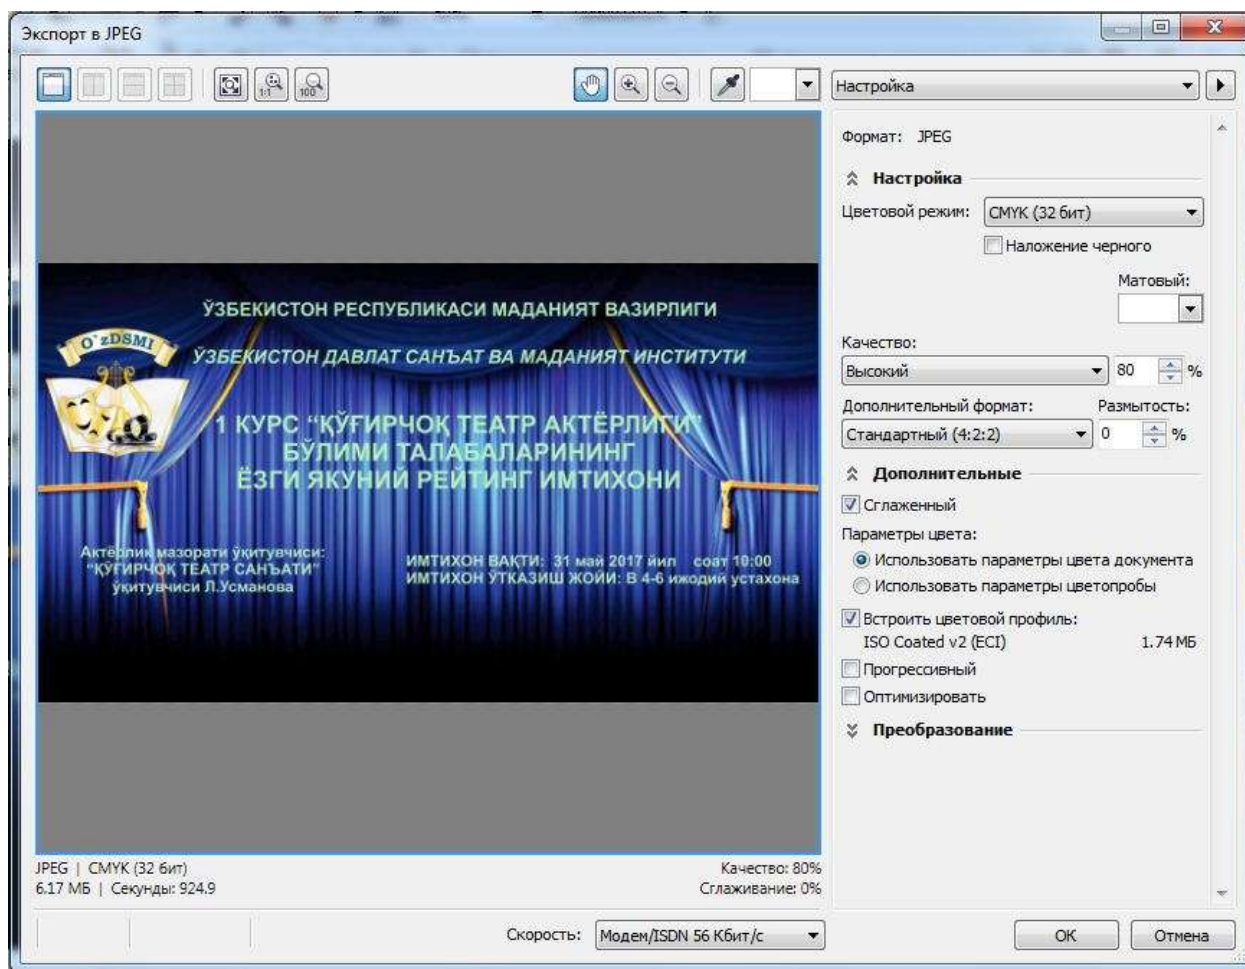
Экспорт в JPEG

1:1
100

Настройка

Формат: JPEG

Настройка

Цветовой режим: CMYK (32 бит)

Наложение черного

Матовый:

Качество:

Высокий 80 %

Дополнительный формат: Размытость:

Стандартный (4:2:2) 0 %

Дополнительные

Сглаженный

Параметры цвета:

Использовать параметры цвета документа

Использовать параметры цветопробы

Встроить цветовой профиль:

ISO Coated v2 (ECI) 1.74 МБ

Прогрессивный

Оптимизировать

Преобразование

O'zDSMI

ЎЗБЕКИСТОН РЕСПУБЛИКАСИ МАДАНИЯТ ВАЗИРЛИГИ

ЎЗБЕКИСТОН ДАВЛАТ САНЪАТ ВА МАДАНИЯТ ИНСТИТУТИ

1 КУРС "ҚЎҒИРЧОҚ ТЕАТР АКТЁРЛИГИ" БЎЛИМИ ТАЛАБАЛАРИНИНГ ЁЗГИ ЯКУНИЙ РЕЙТИНГ ИМТИХОНИ

Актёрлик маҳорати ўқитувчиси: "ҚЎҒИРЧОҚ ТЕАТР САНЪАТИ" ўқитувчиси Л.Усманова

ИМТИХОН ВАҚТИ: 31 май 2017 йил соат 10:00
ИМТИХОН ЎТКАЗИШ ЖОЙИ: В 4-6 ижодий устахона

JPEG | CMYK (32 бит)
6.17 МБ | Секунды: 924.9

Качество: 80%
Сглаживание: 0%

Скорость: Модем/ISDN 56 Кбит/с

OK

Отмена